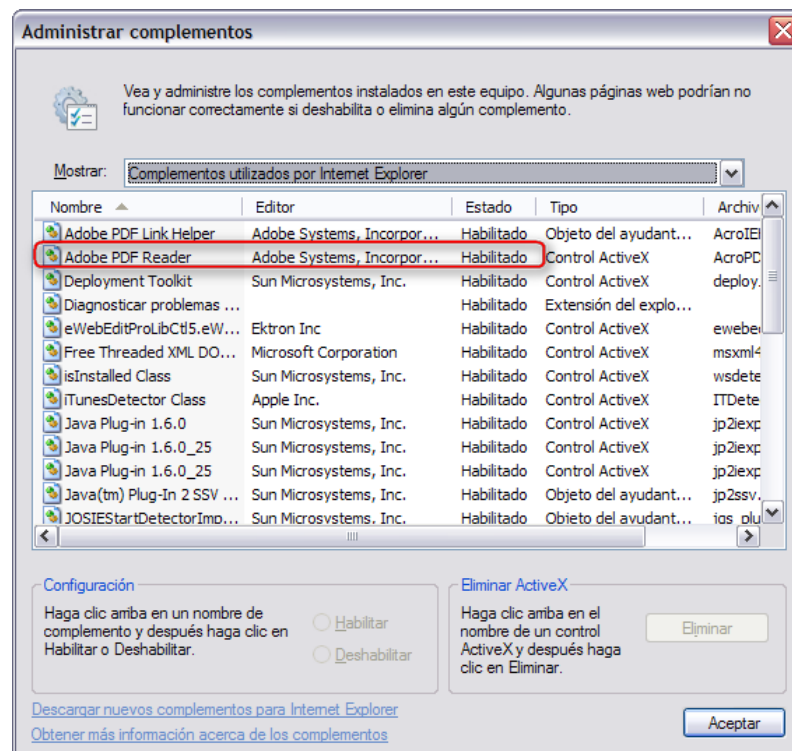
Administrar complementos

Vea y administre los complementos instalados en este equipo. Algunas páginas web podrían no funcionar correctamente si deshabilita o elimina algún complemento.

Mostrar: Complementos utilizados por Internet Explorer

| Nombre | Editor | Estado | Tipo | Archiv |
|---|---|---|---|---|
| Adobe PDF Link Helper | Adobe Systems, Incorpor... | Habilitado | Objeto del ayudant... | AcroIE |
| Adobe PDF Reader | Adobe Systems, Incorpor... | Habilitado | Control ActiveX | AcroPD |
| Deployment Toolkit | Sun Microsystems, Inc. | Habilitado | Control ActiveX | deploy. |
| Diagnosticar problemas ... | | Habilitado | Extensión del explo... | |
| eWebEditProLibCtl5.eW... | Ektron Inc | Habilitado | Control ActiveX | ewebe |
| Free Threaded XML DO... | Microsoft Corporation | Habilitado | Control ActiveX | msxml4 |
| isInstalled Class | Sun Microsystems, Inc. | Habilitado | Control ActiveX | wsdete |
| iTunesDetector Class | Apple Inc. | Habilitado | Control ActiveX | ITDete |
| Java Plug-in 1.6.0 | Sun Microsystems, Inc. | Habilitado | Control ActiveX | jp2iexp |
| Java Plug-in 1.6.0_25 | Sun Microsystems, Inc. | Habilitado | Control ActiveX | jp2iexp |
| Java Plug-in 1.6.0_25 | Sun Microsystems, Inc. | Habilitado | Control ActiveX | jp2iexp |
| Java(tm) Plug-In 2 SSV ... | Sun Microsystems, Inc. | Habilitado | Objeto del ayudant... | jp2ssv. |
| JOSIEStartDetectorImp... | Sun Microsystems, Inc. | Habilitado | Objeto del ayudant... | jqs_plu |

Configuración
Haga clic arriba en un nombre de complemento y después haga clic en Habilitar o Deshabilitar.
Habilitar
Deshabilitar

Eliminar ActiveX
Haga clic arriba en el nombre de un control ActiveX y después haga clic en Eliminar.
Eliminar

Descargar nuevos complementos para Internet Explorer
Obtener más información acerca de los complementos

Aceptar